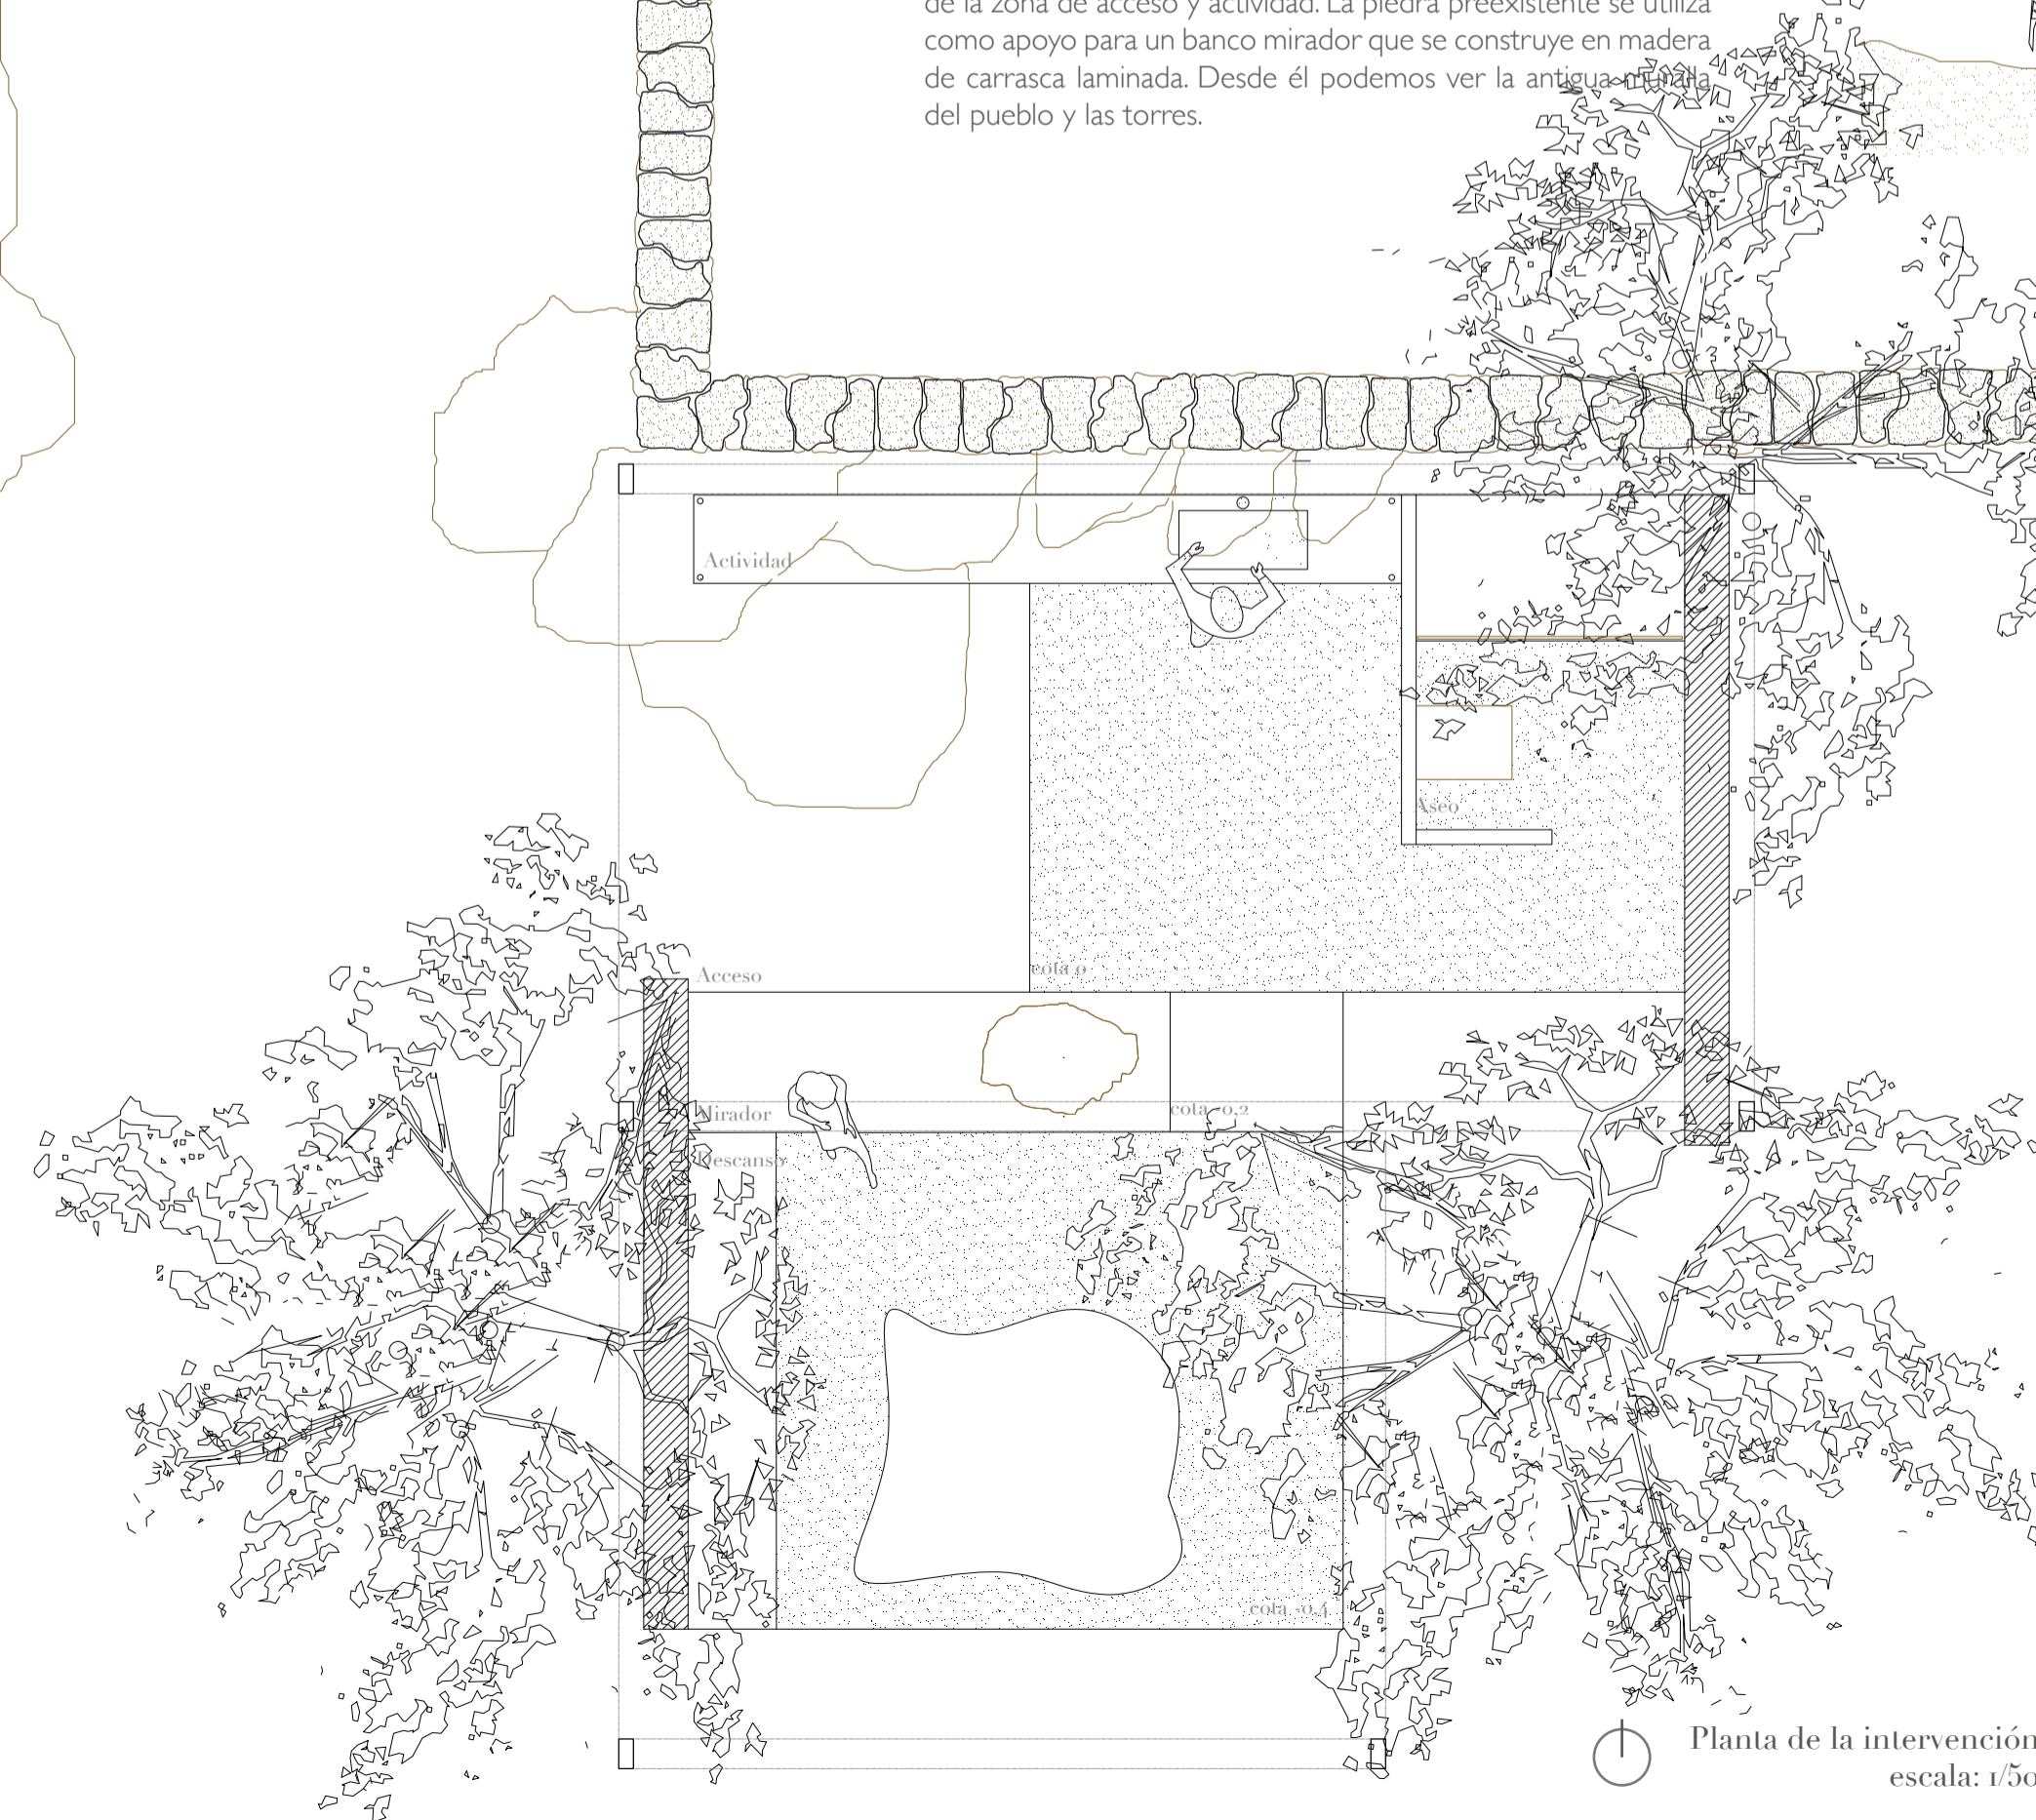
de la zona de acceso y actividad. La piedra preexistente se utiliza como apoyo para un banco mirador que se construye en madera de carrasca laminada. Desde él podemos ver la antigua muralla del pueblo y las torres.

Actividad

Aseo

Acceso

cota 0

Mirador

cota -0,2

Descanso

cota -0,4

Planta de la intervención
escala: 1/50